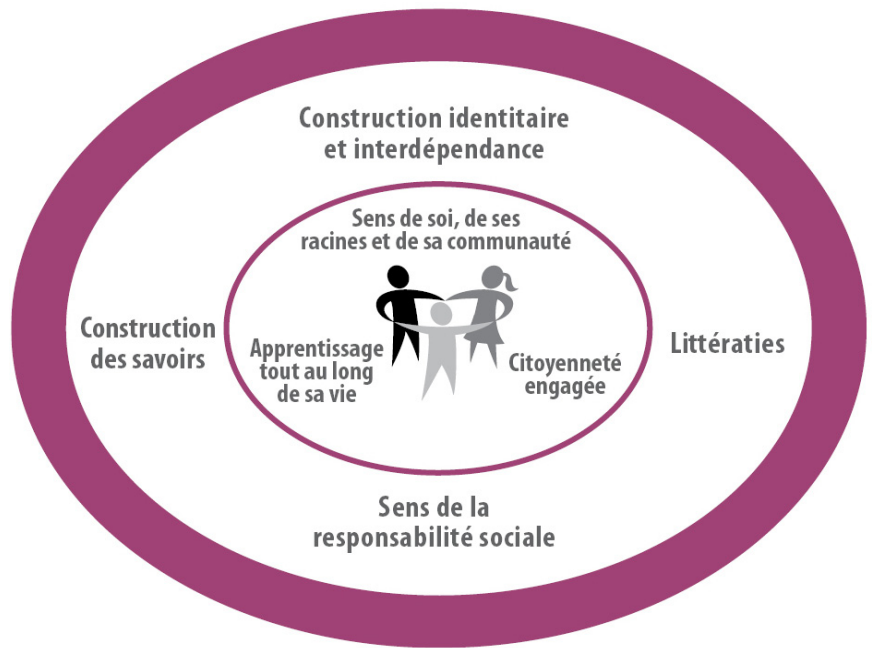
Construction identitaire et interdépendance

Sens de soi, de ses racines et de sa communauté

Construction des savoirs

Apprentissage tout au long de sa vie

Citoyenneté engagée

Littératies

Sens de la responsabilité sociale